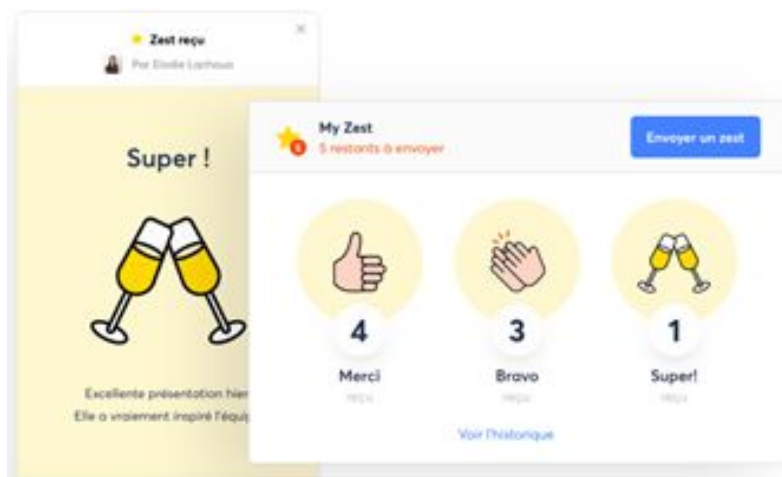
Zest reçu
Par Elodie Lachaux
×

Super !

Excellente présentation hier
Elle a vraiment inspiré l'équip

My Zest
5 restants à envoyer
Envoyer un zest

4
Merci
reçu

3
Bravo
reçu

1
Super!
reçu

Voir l'historique